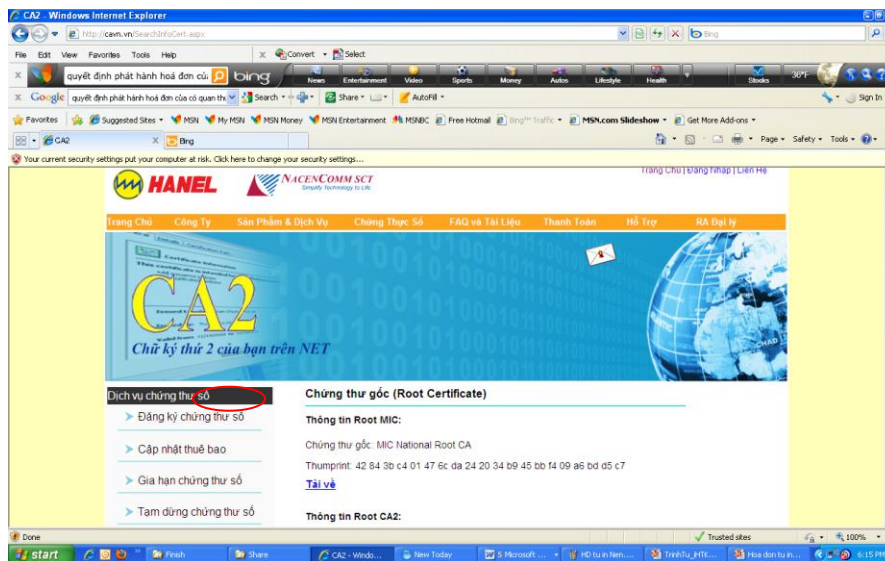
CA2 - Windows Internet Explorer

http://cavn.vn/SearchInfoCert.aspx

Bing

File Edit View Favorites Tools Help

Convert Select

quyết định phát hành hoá đơn củ

bing

News Entertainment Video Sports Money Autos Lifestyle Health Stocks 30°F

Google quyết định phát hành hoá đơn của cơ quan thu

Search Share AutoFill Sign In

Favorites Suggested Sites MSN My MSN MSN Money MSN Entertainment MSNBC Free Hotmail Bing™ Traffic MSN.com Slideshow Get More Add-ons

CA2 Bing

Page Safety Tools

Your current security settings put your computer at risk. Click here to change your security settings...

HANEL NACENCOMM SCT Simplify Technology to Life

Trang Chủ | Đăng nhập | Liên Hệ

Trang Chủ Công Ty Sản Phẩm & Dịch Vụ Chứng Thực Số FAQ và Tài Liệu Thanh Toán Hỗ Trợ RA Đại lý

CA2

Chữ ký thứ 2 của bạn trên NET

Dịch vụ chứng thư số

Đăng ký chứng thư số

Cập nhật thuê bao

Gia hạn chứng thư số

Tạm dừng chứng thư số

Chứng thư gốc (Root Certificate)

Thông tin Root MIC:

Chứng thư gốc: MIC National Root CA

Thumprint: 42 84 3b c4 01 47 6c da 24 20 34 b9 45 bb f4 09 a6 bd d5 c7

Tải về

Thông tin Root CA2:

Done

Trusted sites

100%

start

Finish Share CA2 - Windo... New Today 5 Microsoft ... HD tu in Nen... TrinhTu_iHTK... Hoa don tu in...

6:15 PM